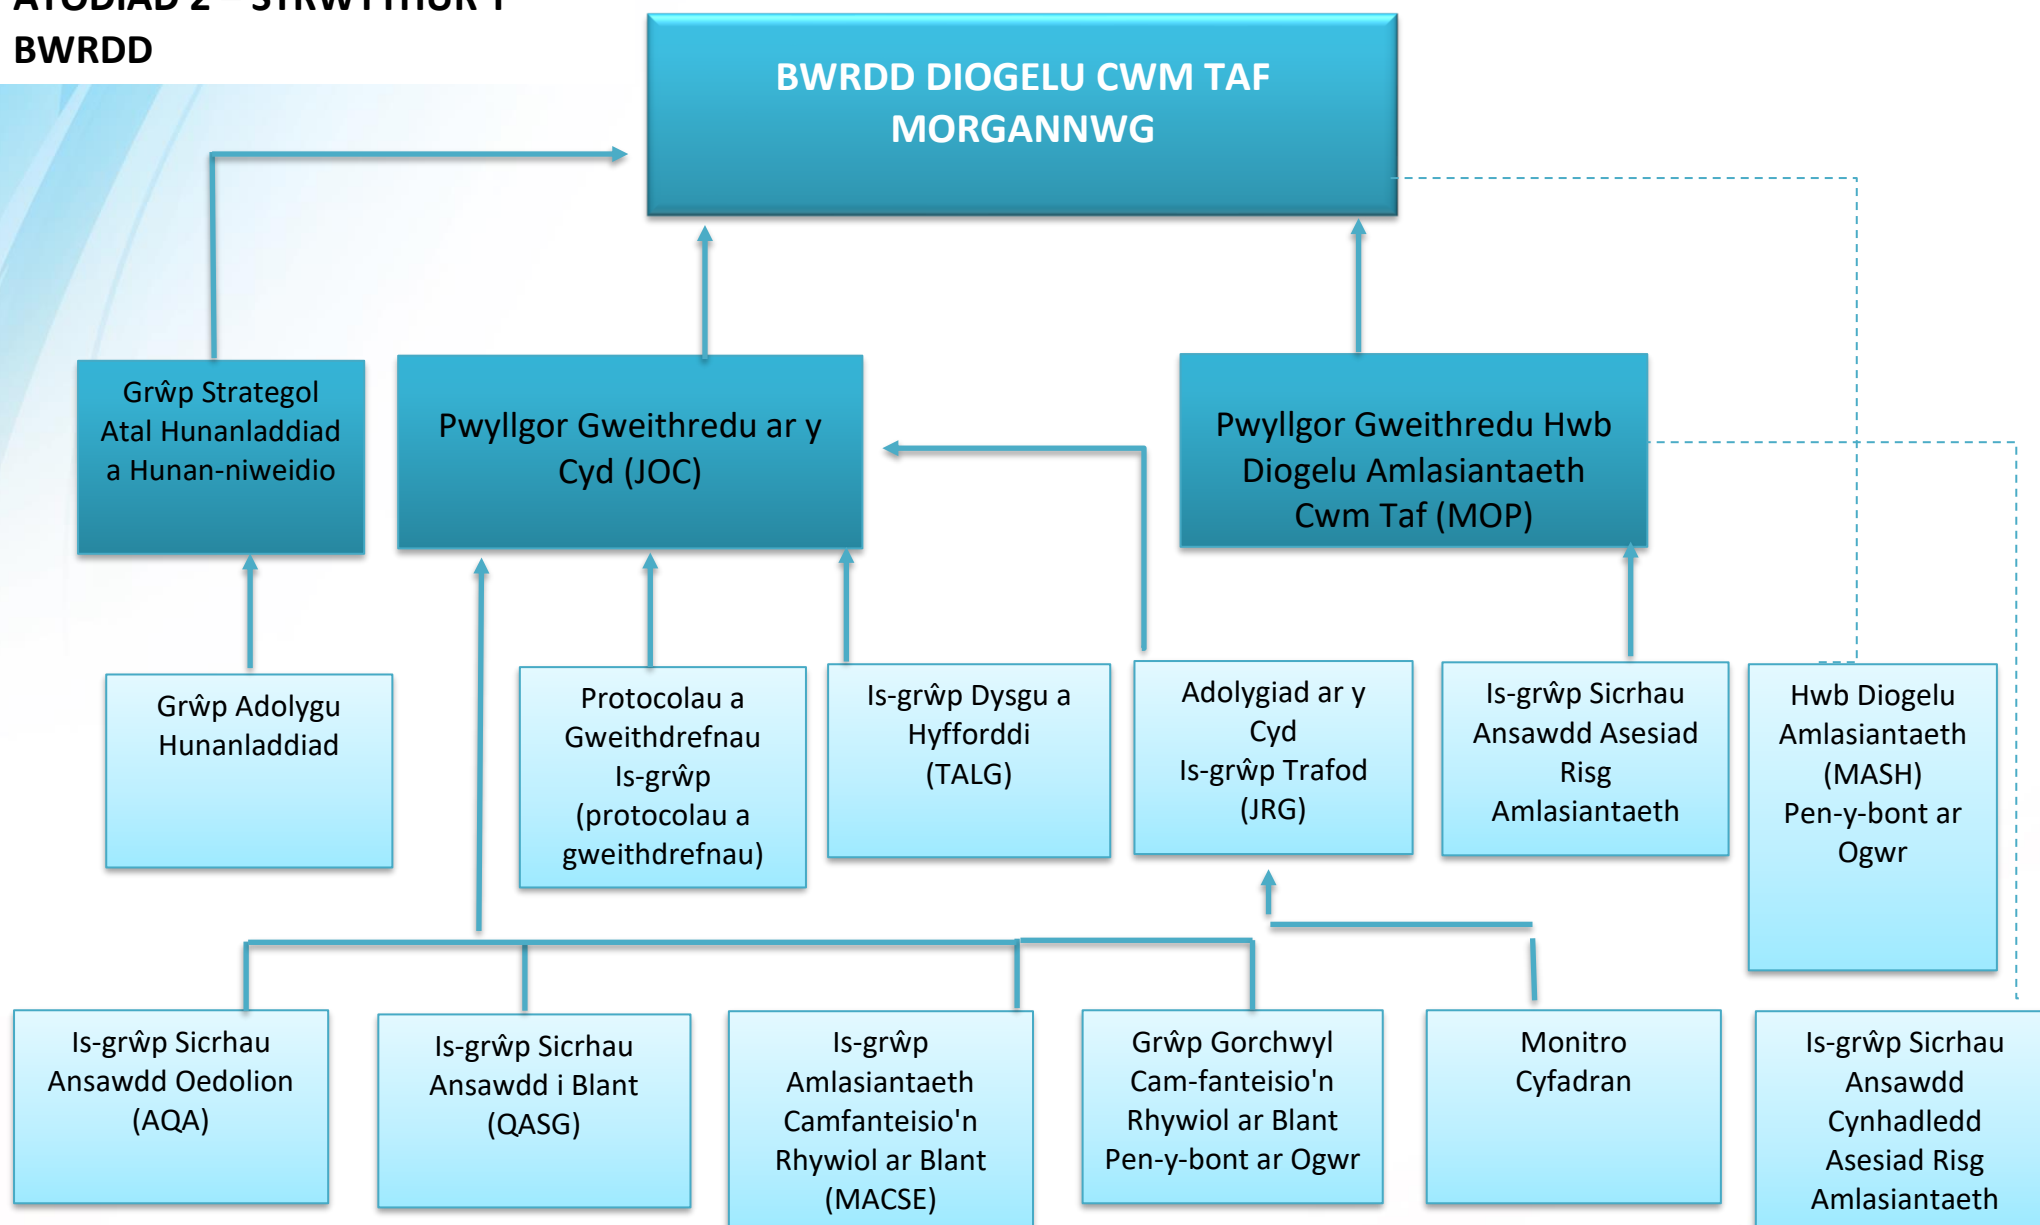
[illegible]
BWRDD

BWRDD DIOGELU CWM TAF MORGANNWG

Grŵp Strategol Atal Hunanladdiad a Hunan-niweidio

Pwyllgor Gweithredu ar y Cyd (JOC)

Pwyllgor Gweithredu Hwb Diogelu Amlasiantaeth Cwm Taf (MOP)

Grŵp Adolygu Hunanladdiad

Protocolau a Gweithdrefnau Is-grŵp (protocolau a gweithdrefnau)

Is-grŵp Dysgu a Hyfforddi (TALG)

Adolygiad ar y Cyd Is-grŵp Trafod (JRG)

Is-grŵp Sicrhau Ansawdd Asesiad Risg Amlasiantaeth

Hwb Diogelu Amlasiantaeth (MASH) Pen-y-bont ar Ogwr

Is-grŵp Sicrhau Ansawdd Oedolion (AQA)

Is-grŵp Sicrhau Ansawdd i Blant (QASG)

Is-grŵp Amlasiantaeth Camfanteisio'n Rhywiol ar Blant (MACSE)

Grŵp Gorchwyl Cam-fanteisio'n Rhywiol ar Blant Pen-y-bont ar Ogwr

Monitro Cyfadran

Is-grŵp Sicrhau Ansawdd Cynhadledd Asesiad Risg Amlasiantaeth